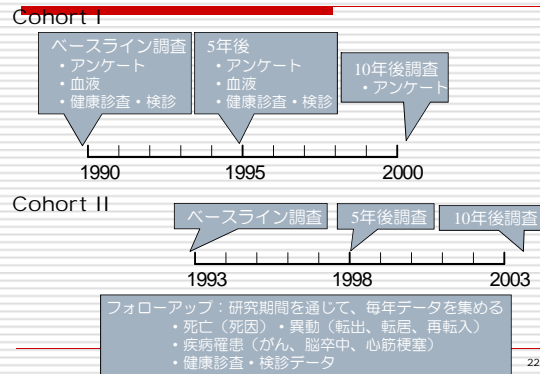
Cohort I

ベースライン調査
・アンケート
・血液
・健康診査・検診

5年後
・アンケート
・血液
・健康診査・検診

10年後調査
・アンケート

1990 1995 2000

Cohort II

ベースライン調査

5年後調査

10年後調査

1993 1998 2003

フォローアップ：研究期間を通じて、毎年データを集める
・死亡（死因）・異動（転出、転居、再転入）
・疾病罹患（がん、脳卒中、心筋梗塞）
・健康診査・検診データ

22